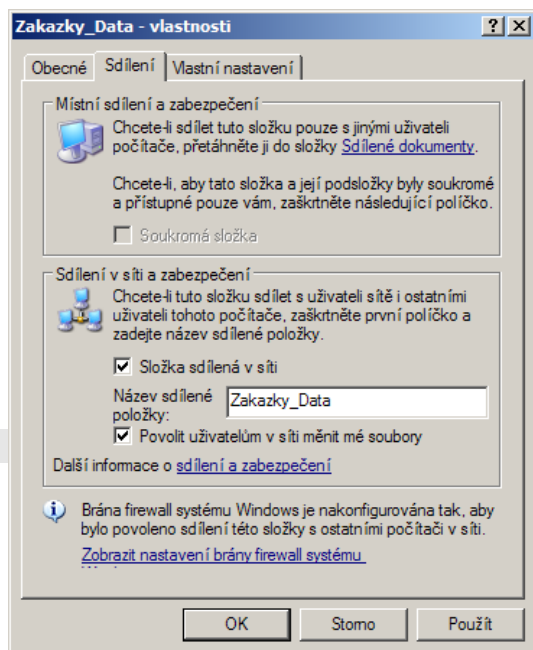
Zakazky_Data - vlastnosti

? X

Obecné | Sdílení | Vlastní nastavení

Místní sdílení a zabezpečení

Chcete-li sdílet tuto složku pouze s jinými uživateli počítače, přetáhněte ji do složky Sdílené dokumenty.

Chcete-li, aby tato složka a její podsložky byly soukromé a přístupné pouze vám, zaškrtněte následující políčko.

Soukromá složka

Sdílení v síti a zabezpečení

Chcete-li tuto složku sdílet s uživateli sítě i ostatními uživateli tohoto počítače, zaškrtněte první políčko a zadejte název sdílené položky.

Složka sdílená v síti

Název sdílené položky: Zakazky_Data

Povolit uživatelům v síti měnit mé soubory

Další informace o sdílení a zabezpečení

Brána firewall systému Windows je nakonfigurována tak, aby bylo povoleno sdílení této složky s ostatními počítači v síti.

Zobrazit nastavení brány firewall systému

OK | Storno | Použít